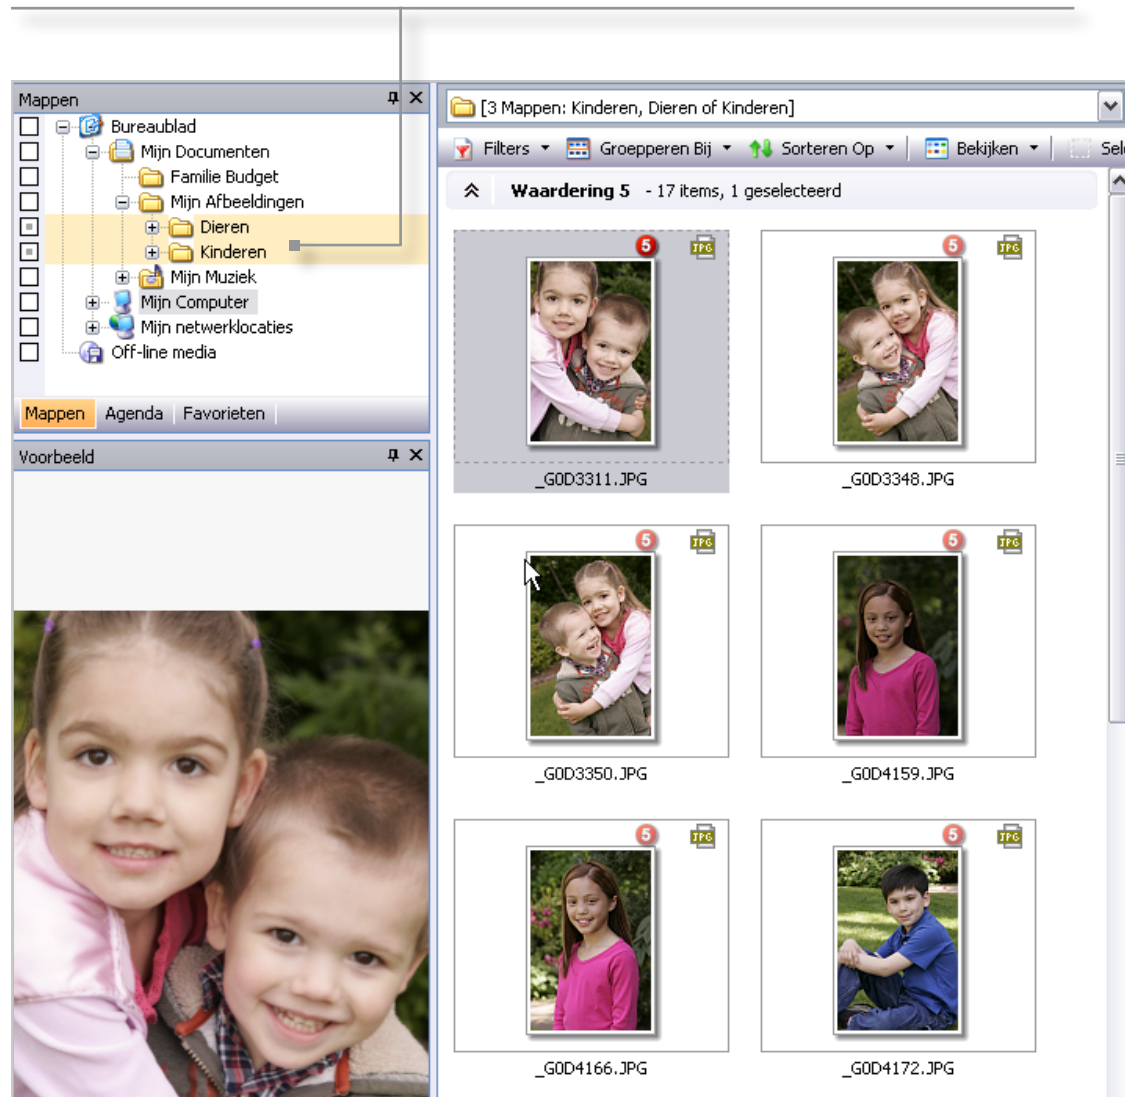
Mappen

Bureaublad
Mijn Documenten
Familie Budget
Mijn Afbeeldingen
Dieren
Kinderen
Mijn Muziek
Mijn Computer
Mijn netwerklocaties
Off-line media

Mappen | Agenda | Favorieten

Voorbeeld

[3 Mappen: Kinderen, Dieren of Kinderen]

Filters | Groepperen Bij | Sorteren Op | Bekijken | Sel

Waardering 5 - 17 items, 1 geselecteerd

5 JPG _G0D3311.JPG
5 JPG _G0D3348.JPG
5 JPG _G0D3350.JPG
5 JPG _G0D4159.JPG
5 JPG _G0D4166.JPG
5 JPG _G0D4172.JPG